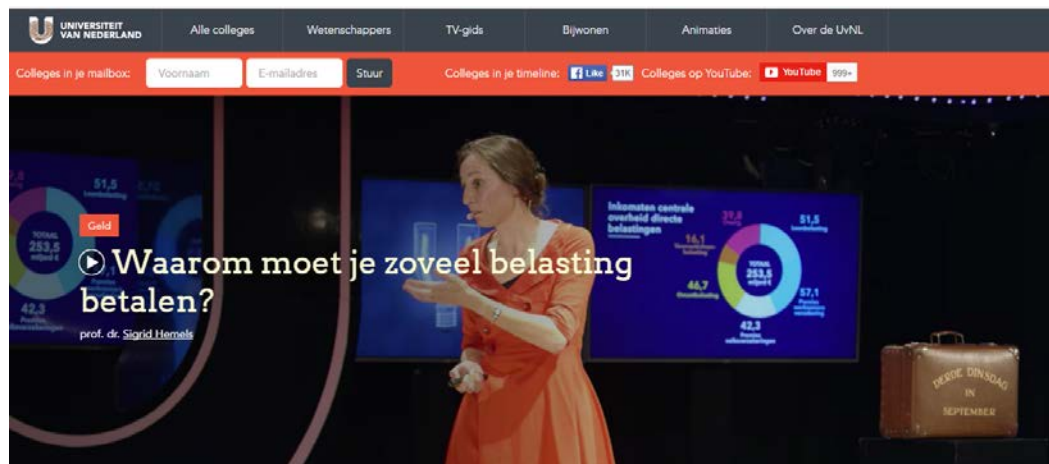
UNIVERSITEIT VAN NEDERLAND

Alle colleges | Wetenschappers | TV-gids | Bijwonen | Animaties | Over de UvNL

Colleges in je mailbox: Voornaam E-mailadres Stuur

Colleges in je timeline: Like 31K Colleges op YouTube: YouTube 999+

Geld

Waarom moet je zoveel belasting betalen?

prof. dr. Sigrid Hemels

Inkomsten centrale overheid directe belastingen

39,8

16,1

51,5

46,7

TOTAAL 253,5 miljard €

57,1

42,3

TOTAAL 253,5 miljard €

51,5

42,3

DERDE DINSDAG IN SEPTEMBER